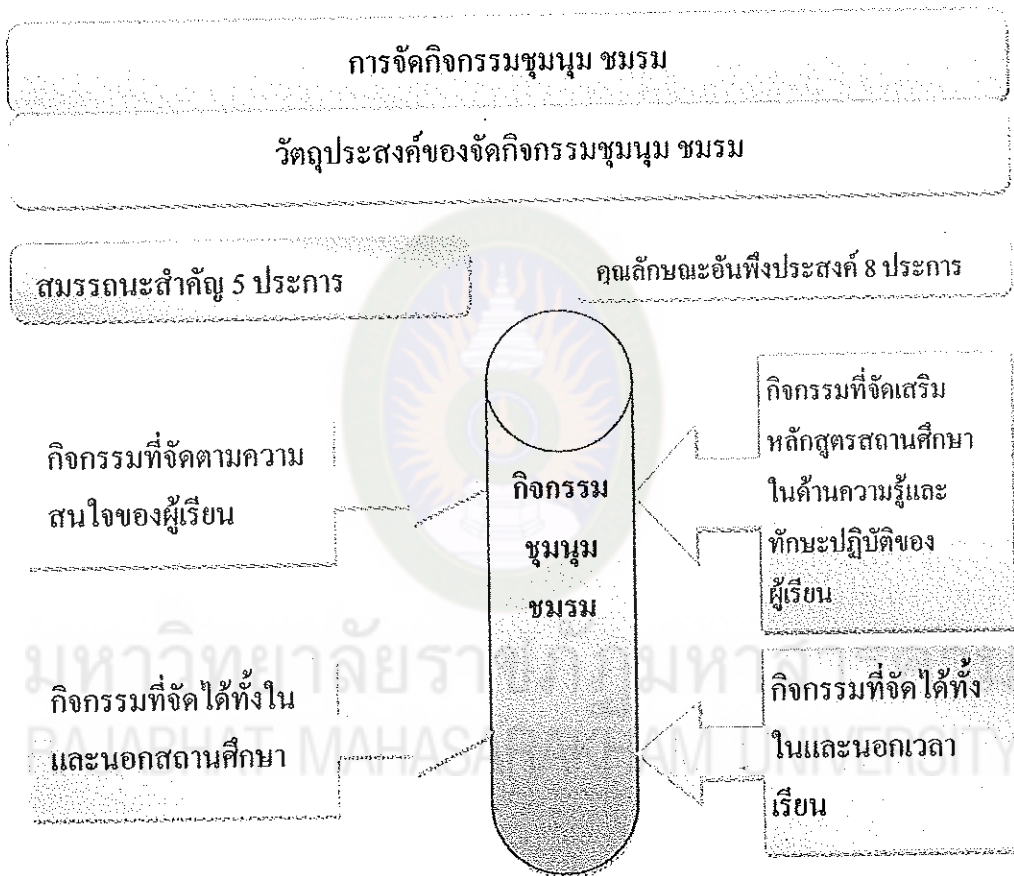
การจัดกิจกรรมชุมนุม ชมรม

วัตถุประสงค์ของจัดกิจกรรมชุมนุม ชมรม

สมรรถนะสำคัญ 5 ประการ

คุณลักษณะอันพึงประสงค์ 8 ประการ

กิจกรรมที่จัดเสริมหลักสูตรสถานศึกษาในด้านความรู้และทักษะปฏิบัติของผู้เรียน

กิจกรรมที่จัดตามความสนใจของผู้เรียน

กิจกรรม ชุมนุม ชมรม

กิจกรรมที่จัดได้ทั้งในและนอกเวลาเรียน

กิจกรรมที่จัดได้ทั้งในและนอกสถานศึกษา

มหาวิทยาลัยราชภัฏมหาสารคาม
RAJABHAT MAHASARAKHAM UNIVERSITY